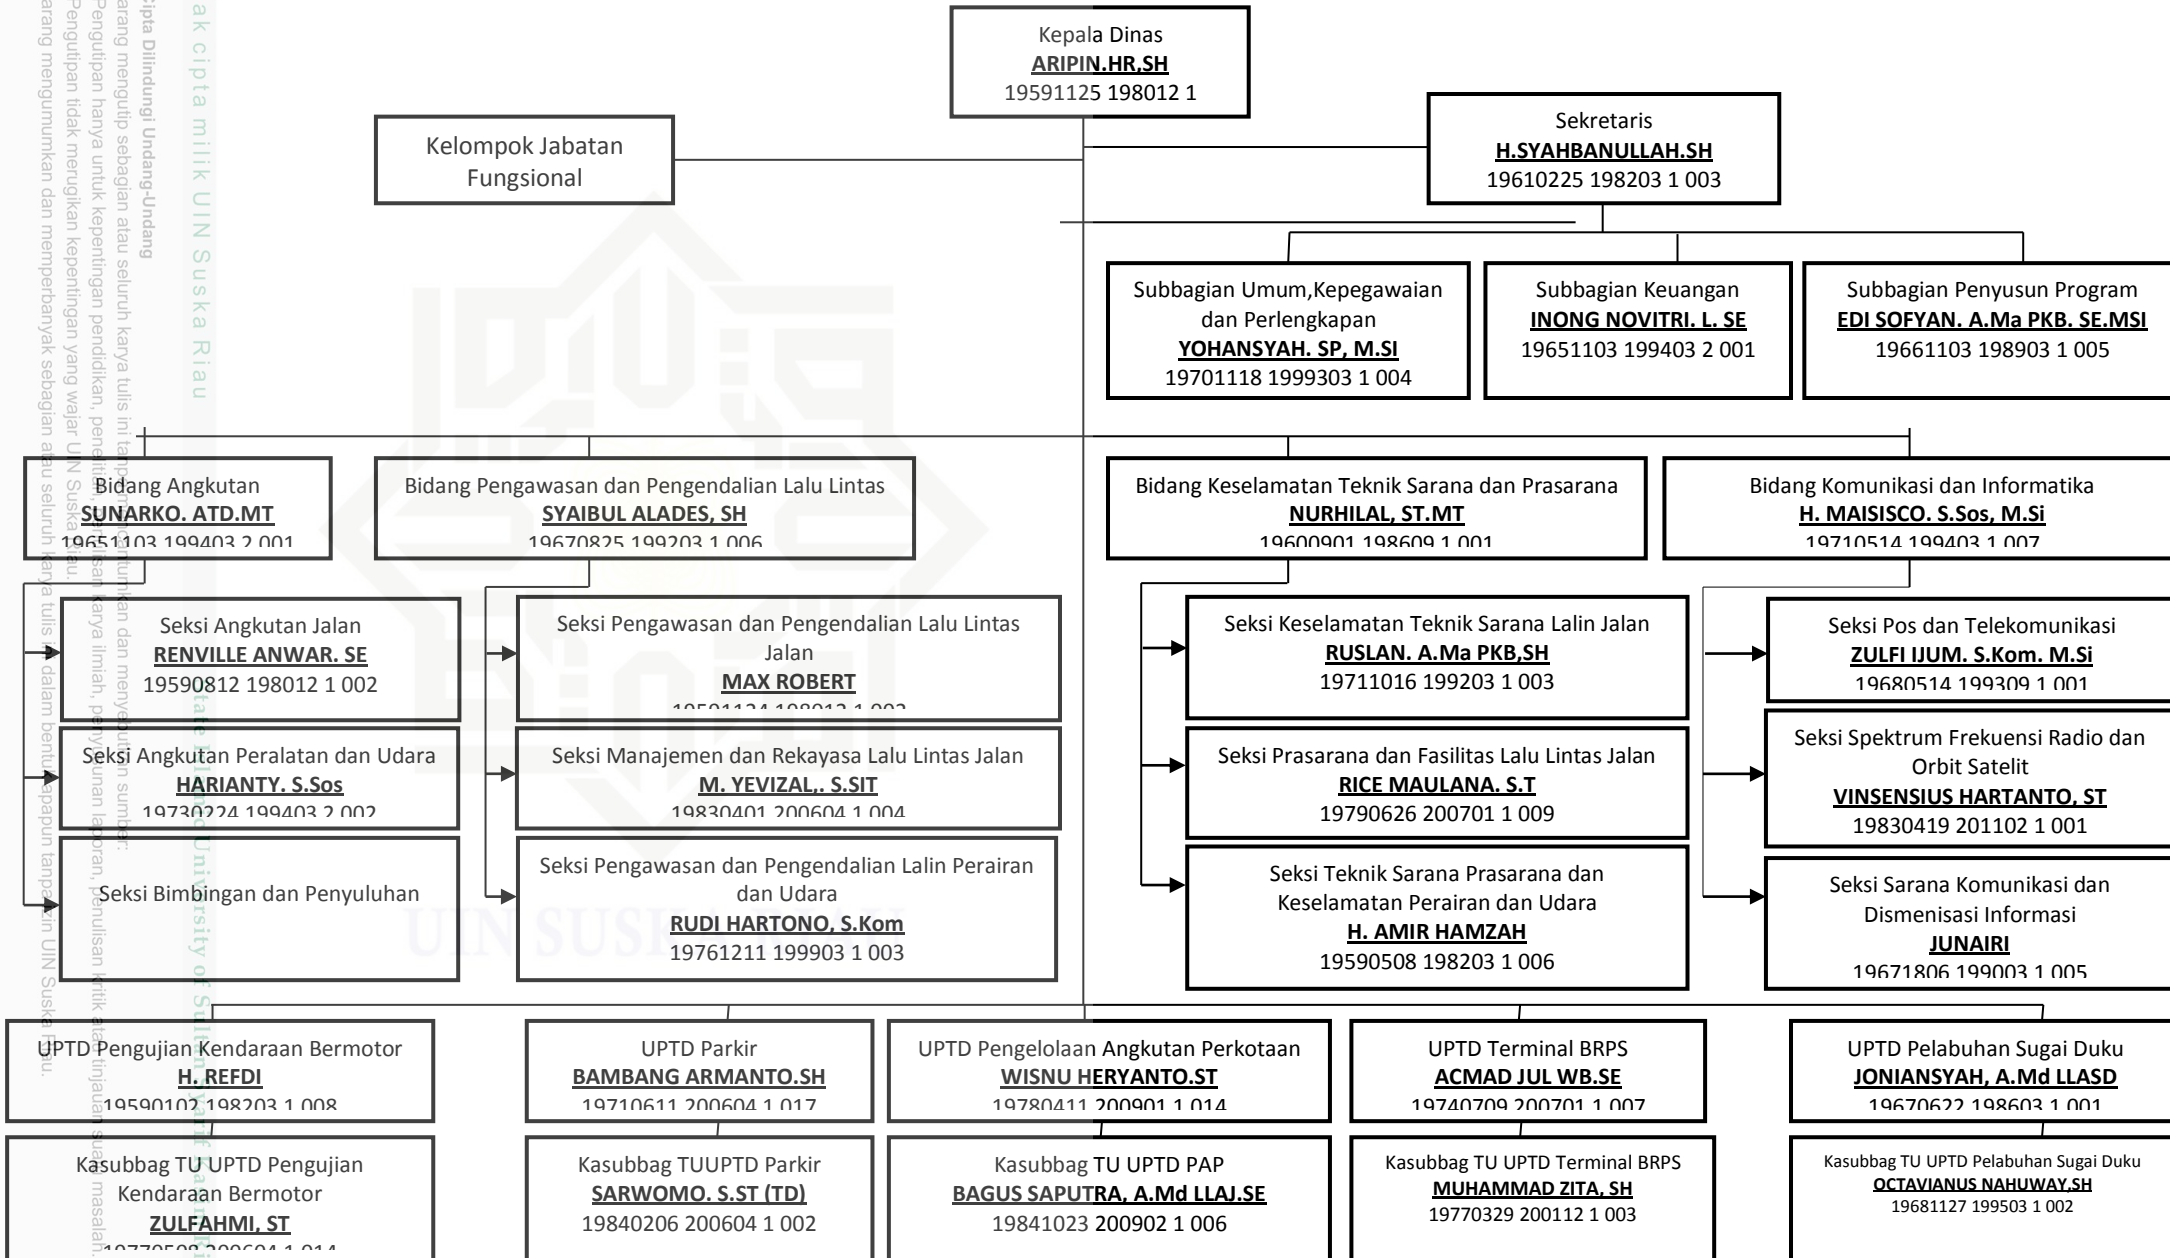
Kepala Dinas
ARIPIN.HR,SH
19591125 198012 1

Kelompok Jabatan Fungsional

Sekretaris
H.SYAHBANULLAH.SH
19610225 198203 1 003

Subbagian Umum,Kepegawaian dan Perlengkapan
YOHANSYAH. SP, M.SI
19701118 1999303 1 004

Subbagian Keuangan
INONG NOVITRI. L. SE
19651103 199403 2 001

Subbagian Penyusun Program
EDI SOFYAN. A.Ma PKB. SE.MSI
19661103 198903 1 005

Bidang Angkutan
SUNARKO. ATD.MT
19651103 199403 2 001

Bidang Pengawasan dan Pengendalian Lalu Lintas
SYAIBUL ALADES, SH
19670825 199203 1 006

Bidang Keselamatan Teknik Sarana dan Prasarana
NURHILAL, ST.MT
19600901 198609 1 001

Bidang Komunikasi dan Informatika
H. MAISISCO. S.Sos, M.Si
19710514 199403 1 007

Seksi Angkutan Jalan
RENVILLE ANWAR. SE
19590812 198012 1 002

Seksi Angkutan Peralatan dan Udara
HARIANTY. S.Sos
19730224 199403 2 002

Seksi Bimbingan dan Penyuluhan

Seksi Pengawasan dan Pengendalian Lalu Lintas Jalan
MAX ROBERT
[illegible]

Seksi Manajemen dan Rekayasa Lalu Lintas Jalan
M. YEVIZAL,. S.SIT
19830401 200604 1 004

Seksi Pengawasan dan Pengendalian Lalin Perairan dan Udara
RUDI HARTONO, S.Kom
19761211 199903 1 003

Seksi Keselamatan Teknik Sarana Lalin Jalan
RUSLAN. A.Ma PKB,SH
19711016 199203 1 003

Seksi Prasarana dan Fasilitas Lalu Lintas Jalan
RICE MAULANA. S.T
19790626 200701 1 009

Seksi Teknik Sarana Prasarana dan Keselamatan Perairan dan Udara
H. AMIR HAMZAH
19590508 198203 1 006

Seksi Pos dan Telekomunikasi
ZULFI IJUM. S.Kom. M.Si
19680514 199309 1 001

Seksi Spektrum Frekuensi Radio dan Orbit Satelit
VINSENSIUS HARTANTO, ST
19830419 201102 1 001

Seksi Sarana Komunikasi dan Dismenisasi Informasi
JUNAIRI
19671806 199003 1 005

UPTD Pengujian Kendaraan Bermotor
H. REFDI
19590102 198203 1 008

UPTD Parkir
BAMBANG ARMANTO.SH
19710611 200604 1 017

UPTD Pengelolaan Angkutan Perkotaan
WISNU HERYANTO.ST
19780411 200901 1 014

UPTD Terminal BRPS
ACMAD JUL WB.SE
19740709 200701 1 007

UPTD Pelabuhan Sugai Duku
JONIANSYAH, A.Md LLASD
19670622 198603 1 001

Kasubbag TU UPTD Pengujian Kendaraan Bermotor
ZULFAHMI, ST
19770508 200604 1 014

Kasubbag TUUPTD Parkir
SARWOMO. S.ST (TD)
19840206 200604 1 002

Kasubbag TU UPTD PAP
BAGUS SAPUTRA, A.Md LLAJ.SE
19841023 200902 1 006

Kasubbag TU UPTD Terminal BRPS
MUHAMMAD ZITA, SH
19770329 200112 1 003

Kasubbag TU UPTD Pelabuhan Sugai Duku
OCTAVIANUS NAHUWAY,SH
19681127 199503 1 002

Hak cipta milik UIN Suska Riau
State Islamic University of Sultan Syarif Kasim Riau
Hak Cipta Dilindungi Undang-Undang
1. Dilarang mengutip sebagian atau seluruh karya tulis ini tanpa mencantumkan dan menyebutkan sumber:
a. Pengutipan hanya untuk kepentingan pendidikan, penelitian, penulisan karya ilmiah, penyusunan laporan, penulisan kritik atau tinjauan suatu masalah.
b. Pengutipan tidak merugikan kepentingan yang wajar UIN Suska Riau.
2. Dilarang mengumumkan dan memperbanyak sebagian atau seluruh karya tulis ini dalam bentuk apapun tanpa izin UIN Suska Riau.